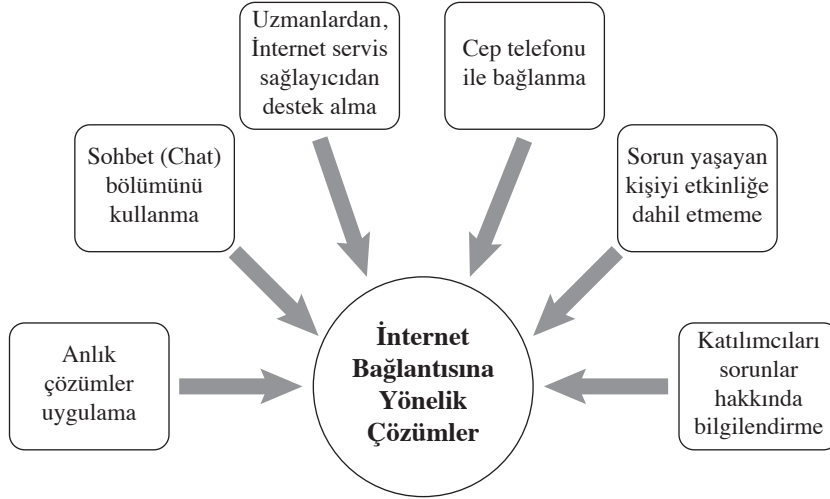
Uzmanlardan, İnternet servis sağlayıcıdan destek alma

Cep telefonu ile bağlanma

Sohbet (Chat) bölümünü kullanma

Sorun yaşayan kişiyi etkinliğe dahil etmeme

Anlık çözümler uygulama

İnternet Bağlantısına Yönelik Çözümler

Katılımcıları sorunlar hakkında bilgilendirme